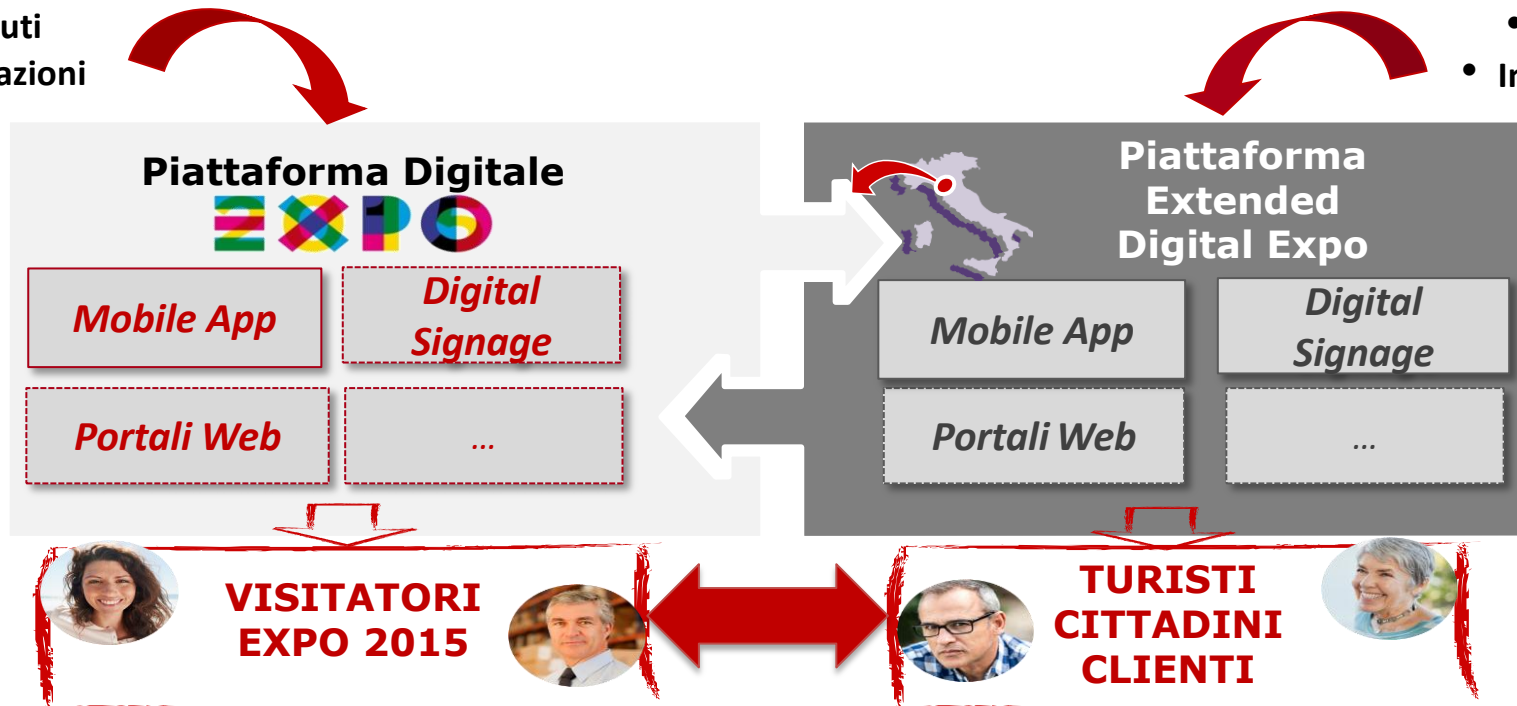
uti
azioni

•
• In

Piattaforma Digitale
EXPO

Mobile App
Digital Signage
Portali Web
…

Piattaforma Extended Digital Expo

Mobile App
Digital Signage
Portali Web
…

VISITATORI EXPO 2015

TURISTI CITTADINI CLIENTI